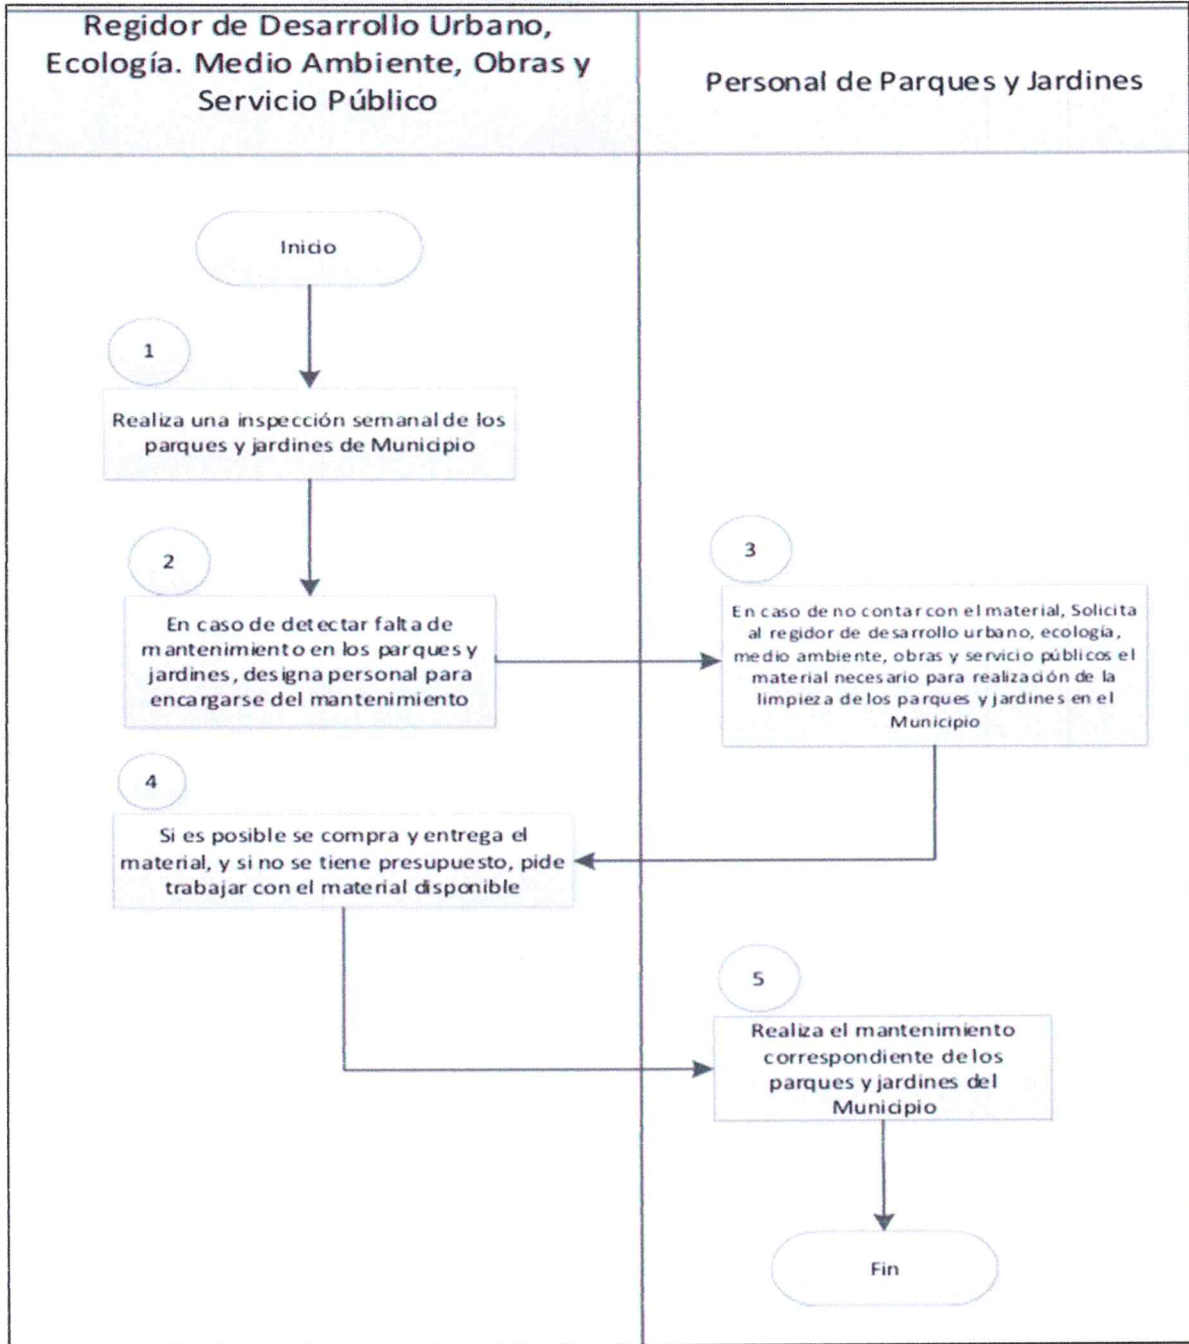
Regidor de Desarrollo Urbano, Ecología. Medio Ambiente, Obras y Servicio Público

Personal de Parques y Jardines

Inicio

1

Realiza una inspección semanal de los parques y jardines de Municipio

2

En caso de detectar falta de mantenimiento en los parques y jardines, designa personal para encargarse del mantenimiento

3

En caso de no contar con el material, Solicita al regidor de desarrollo urbano, ecología, medio ambiente, obras y servicio públicos el material necesario para realización de la limpieza de los parques y jardines en el Municipio

4

Si es posible se compra y entrega el material, y si no se tiene presupuesto, pide trabajar con el material disponible

5

Realiza el mantenimiento correspondiente de los parques y jardines del Municipio

Fin